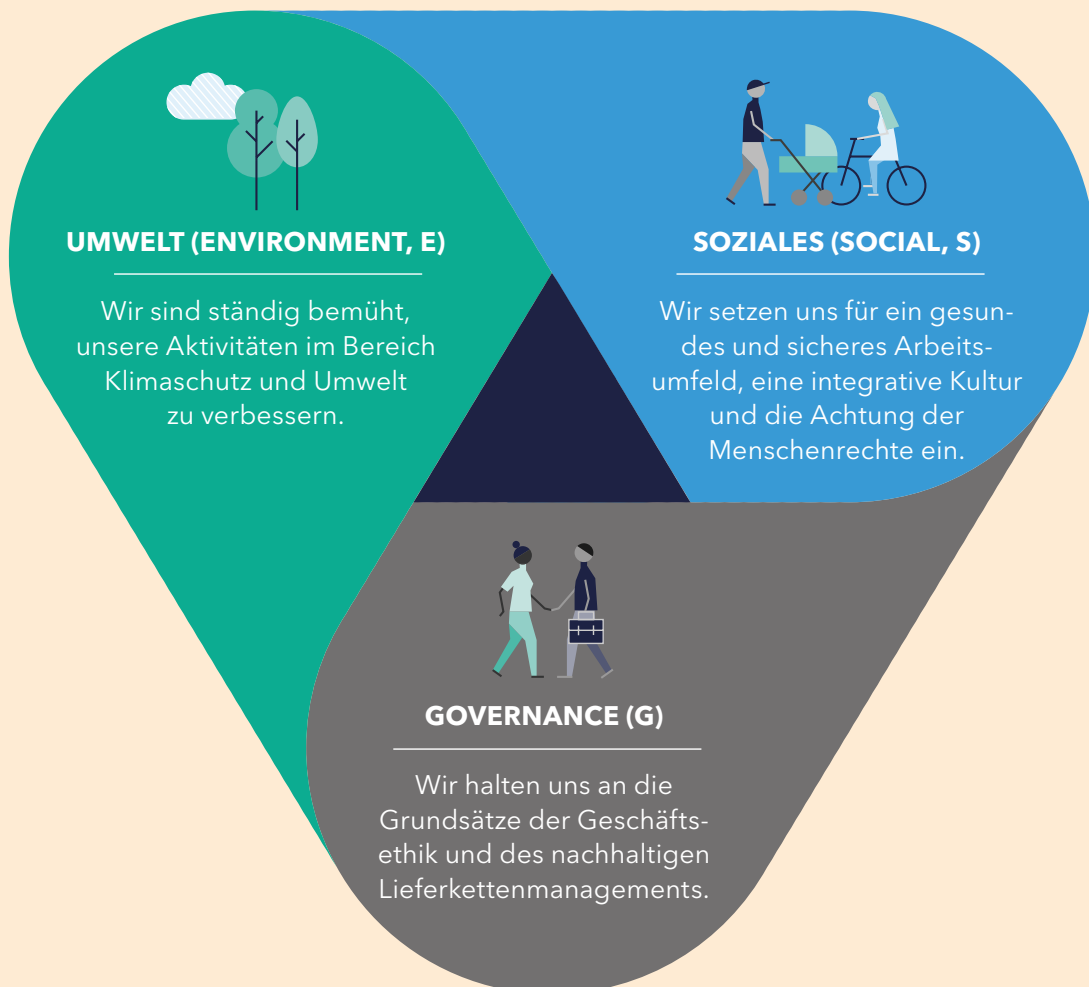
UMWELT (ENVIRONMENT, E)

Wir sind ständig bemüht, unsere Aktivitäten im Bereich Klimaschutz und Umwelt zu verbessern.

SOZIALES (SOCIAL, S)

Wir setzen uns für ein gesundes und sicheres Arbeitsumfeld, eine integrative Kultur und die Achtung der Menschenrechte ein.

GOVERNANCE (G)

Wir halten uns an die Grundsätze der Geschäftsethik und des nachhaltigen Lieferkettenmanagements.